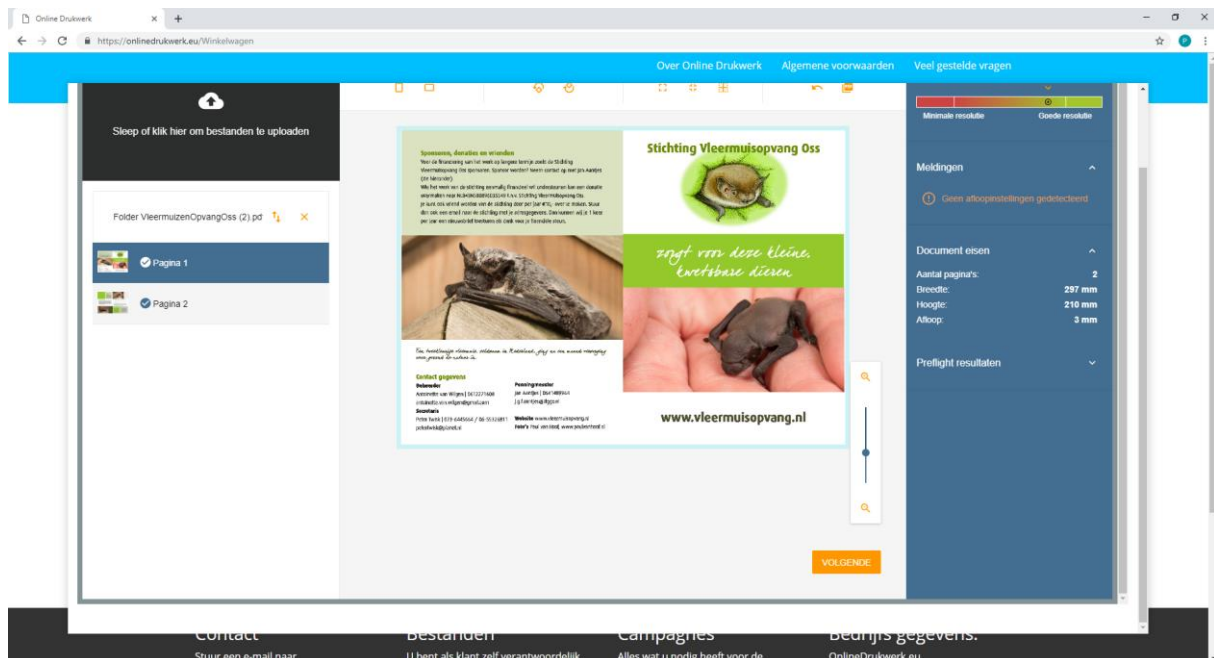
Online Drukwerk
https://onlinedrukwerk.eu/Winkelwagen

Over Online Drukwerk Algemene voorwaarden Veel gestelde vragen

Sleep of klik hier om bestanden te uploaden

Folder VleermuizenOpvangOss (2).pd

Pagina 1

Pagina 2

Sponsoren, donaties en vrienden
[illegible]

Stichting Vleermuisopvang Oss

zorgt voor deze kleine, kwetsbare dieren

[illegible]

Contact gegevens
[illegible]

www.vleermuisopvang.nl

VOLGENDE

Minimale resolutie Goede resolutie

Meldingen

Geen afloopinstellingen gedetecteerd

Document eisen

Aantal pagina's: 2
Breedte: 297 mm
Hoogte: 210 mm
Afloop: 3 mm

Preflight resultaten

Contact
Stuur een e-mail naar
Bestanden
U bent als klant zelf verantwoordelijk
Campagnes
Alles wat u nodig heeft voor de
Bedrijfs gegevens.
OnlineDrukwerk.eu